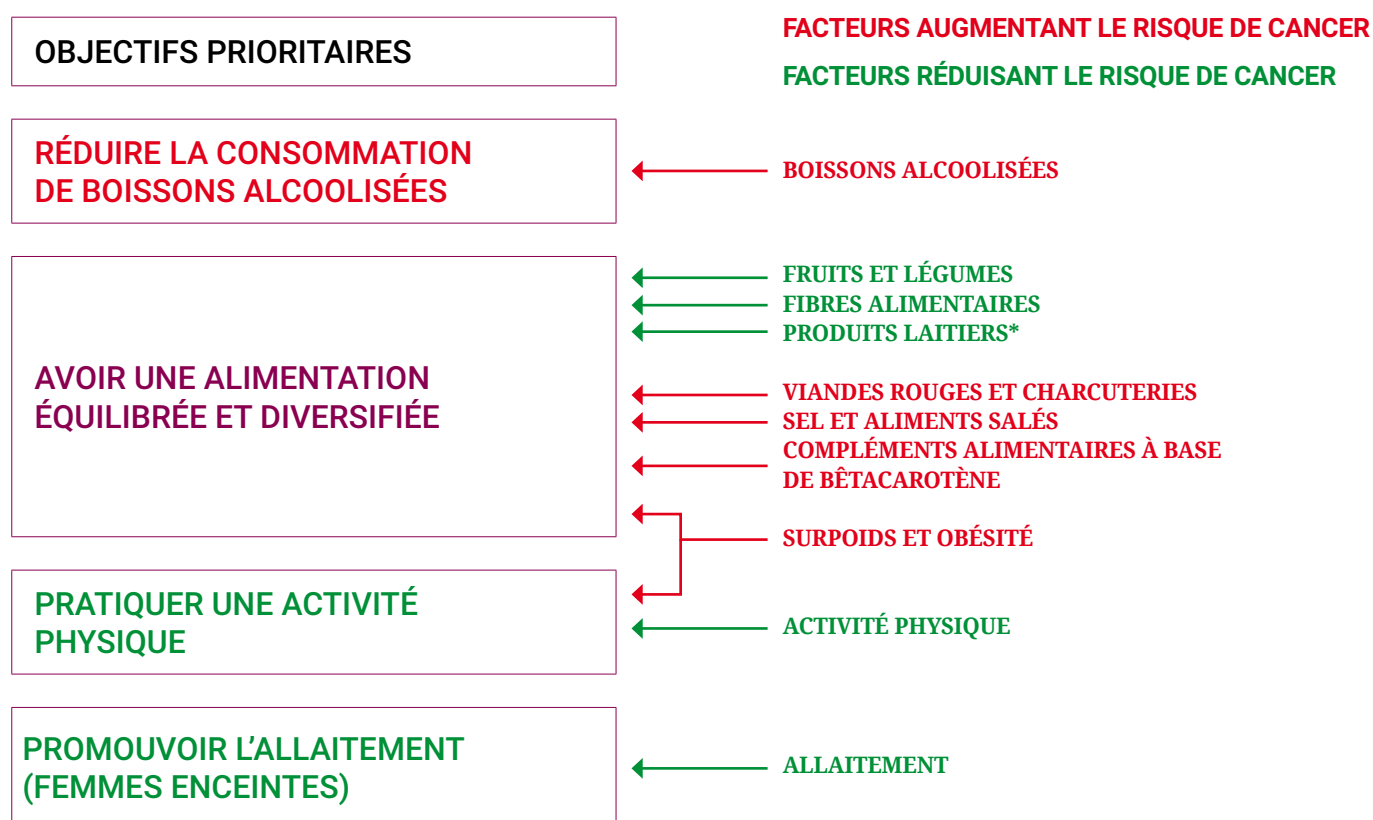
OBJECTIFS PRIORITAIRES

FACTEURS AUGMENTANT LE RISQUE DE CANCER

FACTEURS RÉDUISANT LE RISQUE DE CANCER

RÉDUIRE LA CONSOMMATION DE BOISSONS ALCOOLISÉES

BOISSONS ALCOOLISÉES

AVOIR UNE ALIMENTATION ÉQUILIBRÉE ET DIVERSIFIÉE

FRUITS ET LÉGUMES
FIBRES ALIMENTAIRES
PRODUITS LAITIERS*

VIANDES ROUGES ET CHARCUTERIES
SEL ET ALIMENTS SALÉS
COMPLÉMENTS ALIMENTAIRES À BASE DE BÊTACAROTÈNE

SURPOIDS ET OBÉSITÉ

PRATIQUER UNE ACTIVITÉ PHYSIQUE

ACTIVITÉ PHYSIQUE

PROMOUVOIR L'ALLAITEMENT (FEMMES ENCEINTES)

ALLAITEMENT